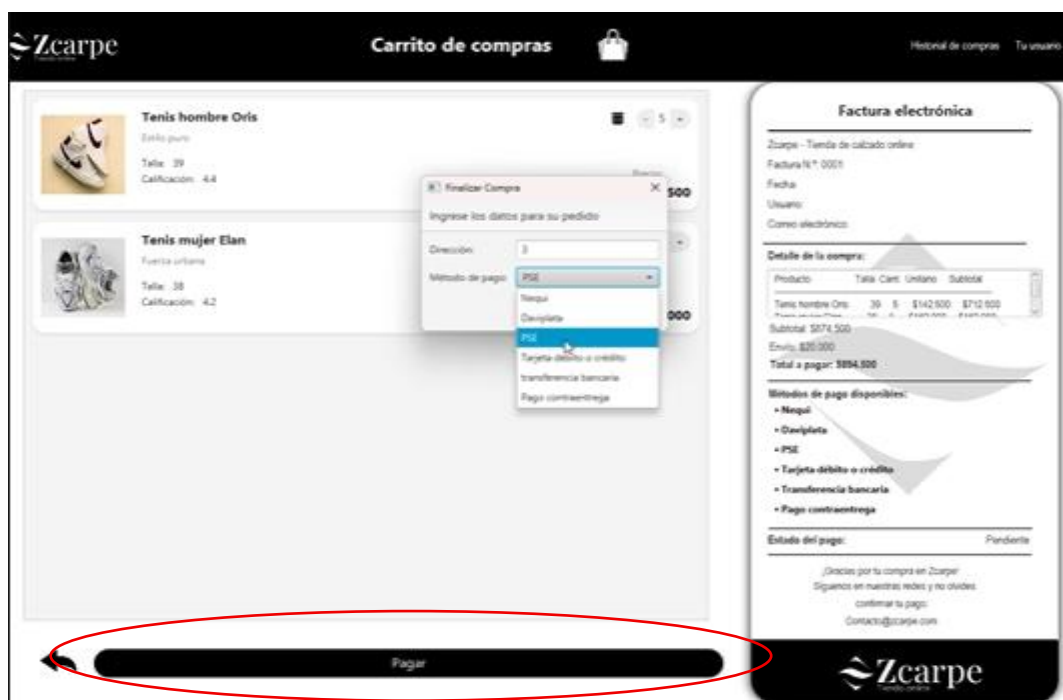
Zcarpe
Tienda online

Carrito de compras

Historial de compras Tu usuario

Tenis hombre Oris
Estilo puro
Talla: 39
Calificación: 4.4

- 5 +

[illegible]
500

Tenis mujer Elan
Fuerza urbana
Talla: 38
Calificación: 4.2

000

Finalizar Compra
Ingrese los datos para su pedido
Dirección: 3
Método de pago: PSE
Nequi
Daviplata
PSE
Tarjeta débito o crédito
transferencia bancaria
Pago contraentrega

Factura electrónica

Zcarpe - Tienda de calzado online
Factura N°: 0001
Fecha:
Usuario:
Correo electrónico:

Detalle de la compra:

| Producto | Talla | Cant. | Unitario | Subtotal |
|---|---|---|---|---|
| Tenis hombre Oris | 39 | 5 | $142.500 | $712.500 |

Subtotal: $874.500
Envío: $20.000
Total a pagar: $894.500

Métodos de pago disponibles:
• Nequi
• Daviplata
• PSE
• Tarjeta débito o crédito
• Transferencia bancaria
• Pago contraentrega

Estado del pago: Pendiente

¡Gracias por tu compra en Zcarpe!
Síguenos en nuestras redes y no olvides confirmar tu pago.
Contacto@zcarpe.com

Pagar

Zcarpe
Tienda online